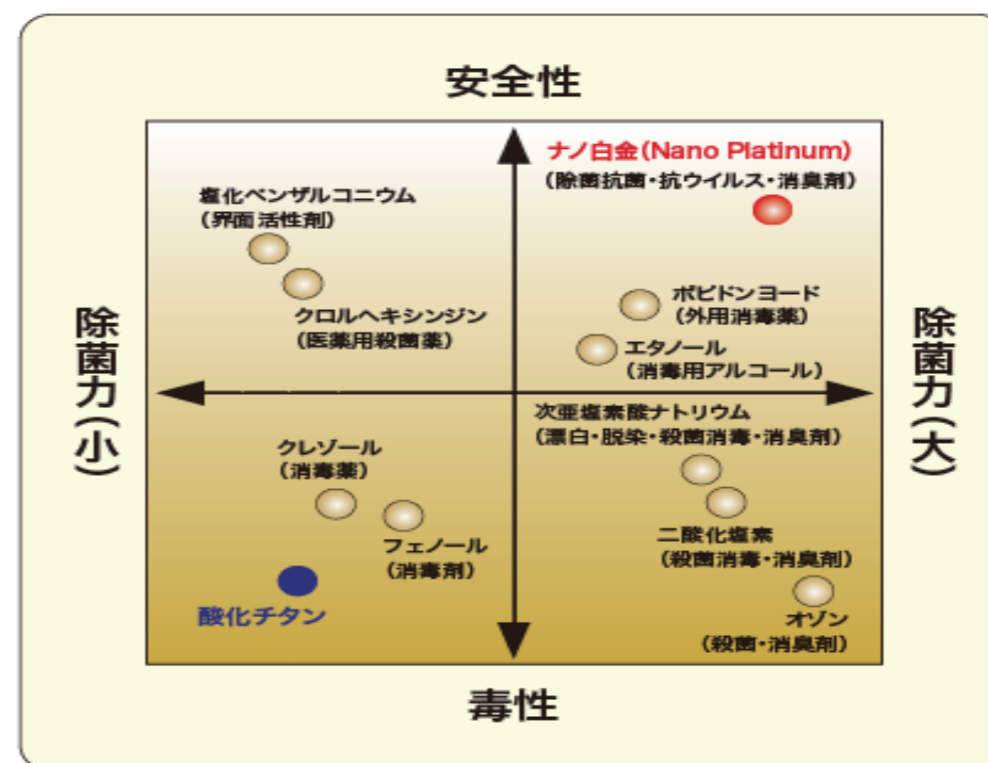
安全性

除菌力(小)

除菌力(大)

毒性

ナノ白金(Nano Platinum)
(除菌抗菌・抗ウイルス・消臭剤)

塩化ベンザルコニウム
(界面活性剤)

クロルヘキシジン
(医薬用殺菌薬)

ポビドンヨード
(外用消毒薬)

エタノール
(消毒用アルコール)

次亜塩素酸ナトリウム
(漂白・脱染・殺菌消毒・消臭剤)

クレゾール
(消毒薬)

フェノール
(消毒剤)

二酸化塩素
(殺菌消毒・消臭剤)

酸化チタン

オゾン
(殺菌・消臭剤)